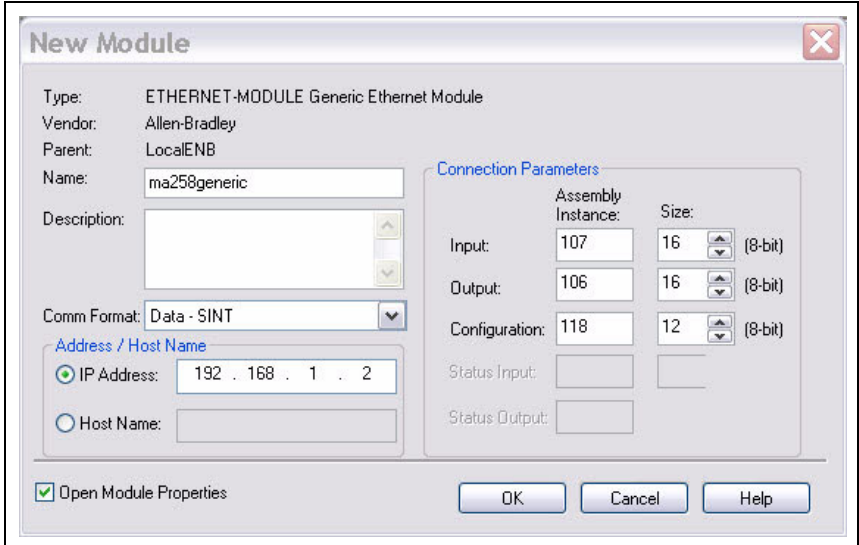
New Module

Type: ETHERNET-MODULE Generic Ethernet Module
Vendor: Allen-Bradley
Parent: LocalENB
Name: ma258generic
Description:

Comm Format: Data - SINT

Address / Host Name
IP Address: 192 . 168 . 1 . 2
Host Name:

Connection Parameters

| | Assembly Instance: | Size: | |
|---|---|---|---|
| Input: | 107 | 16 | (8-bit) |
| Output: | 106 | 16 | (8-bit) |
| Configuration: | 118 | 12 | (8-bit) |
| Status Input: | | | |
| Status Output: | | | |

Open Module Properties

OK Cancel Help